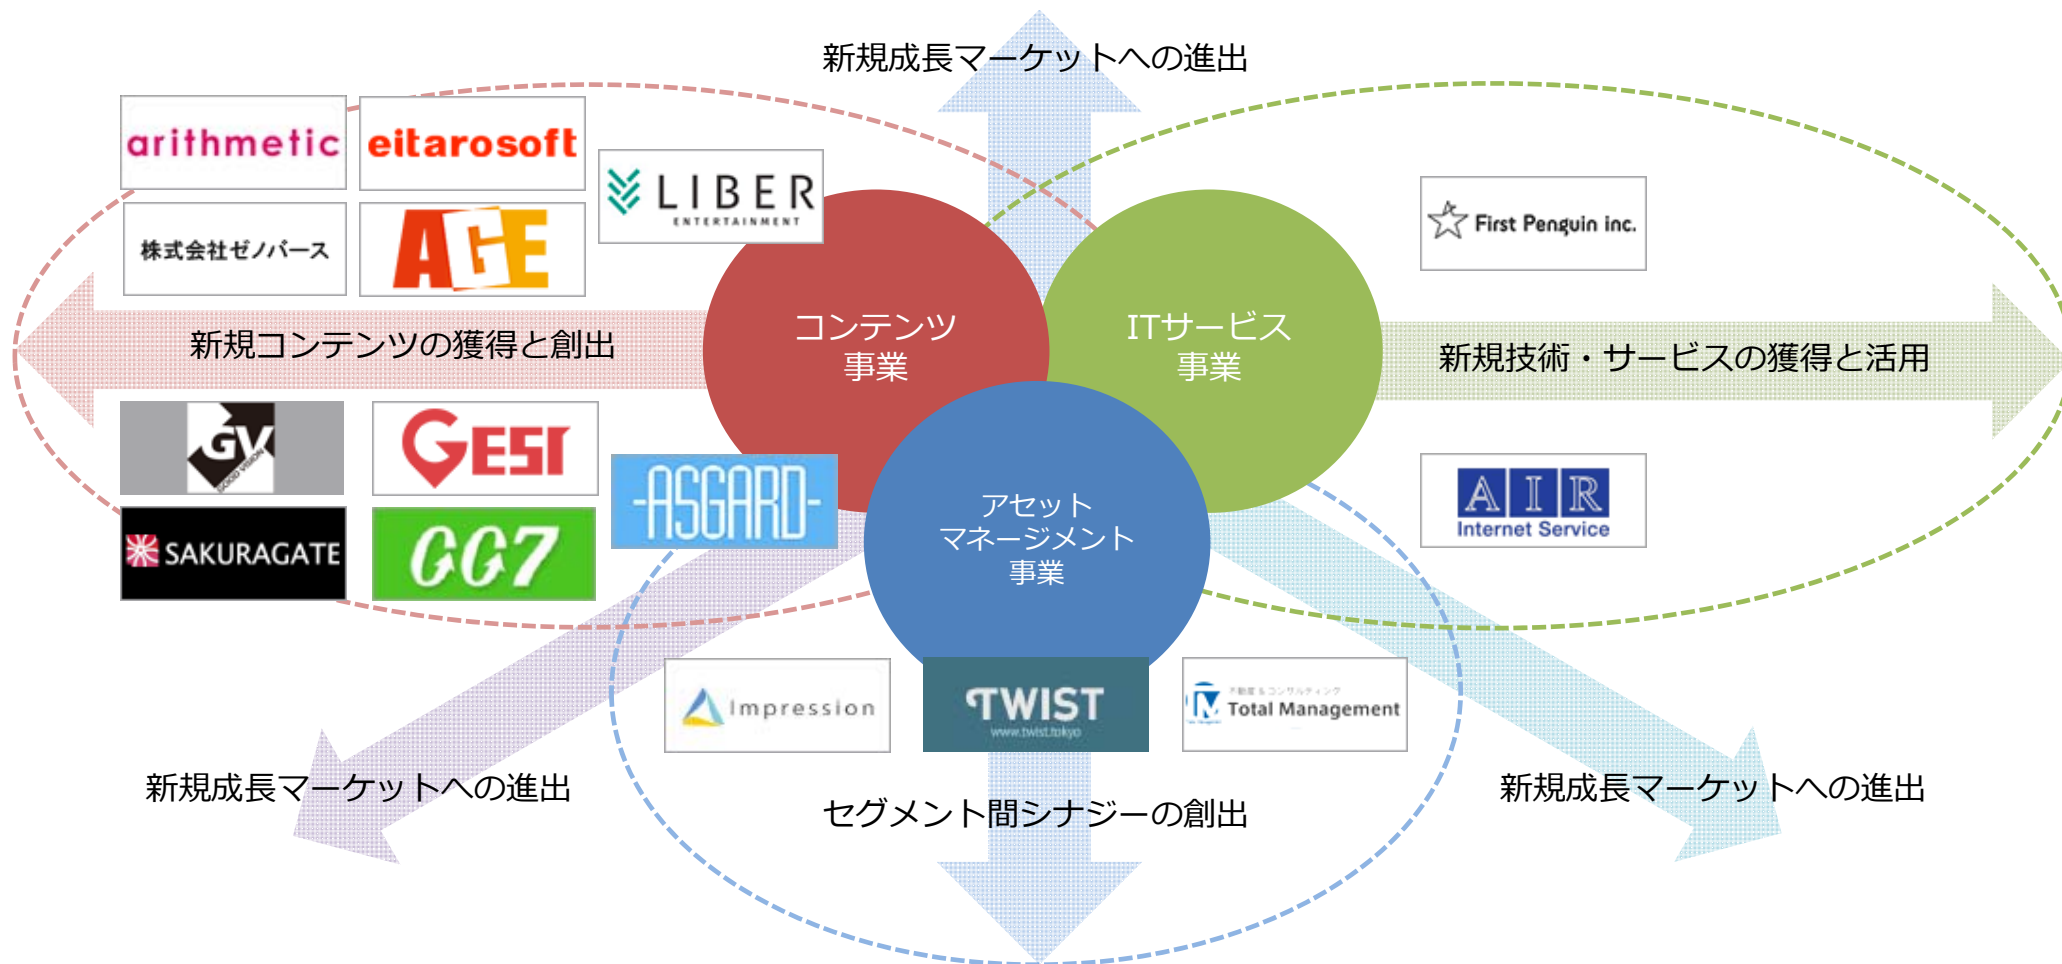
新規成長マーケットへの進出

arithmetic

eitarosoft

LIBER ENTERTAINMENT

株式会社ゼノバース

AGE

新規コンテンツの獲得と創出

コンテンツ事業

ITサービス事業

First Penguin inc.

新規技術・サービスの獲得と活用

GV

GESI

ASGARD

SAKURAGATE

CC7

アセットマネージメント事業

AIR Internet Service

Impression

TWIST www.twist.tokyo

Total Management

新規成長マーケットへの進出

セグメント間シナジーの創出

新規成長マーケットへの進出